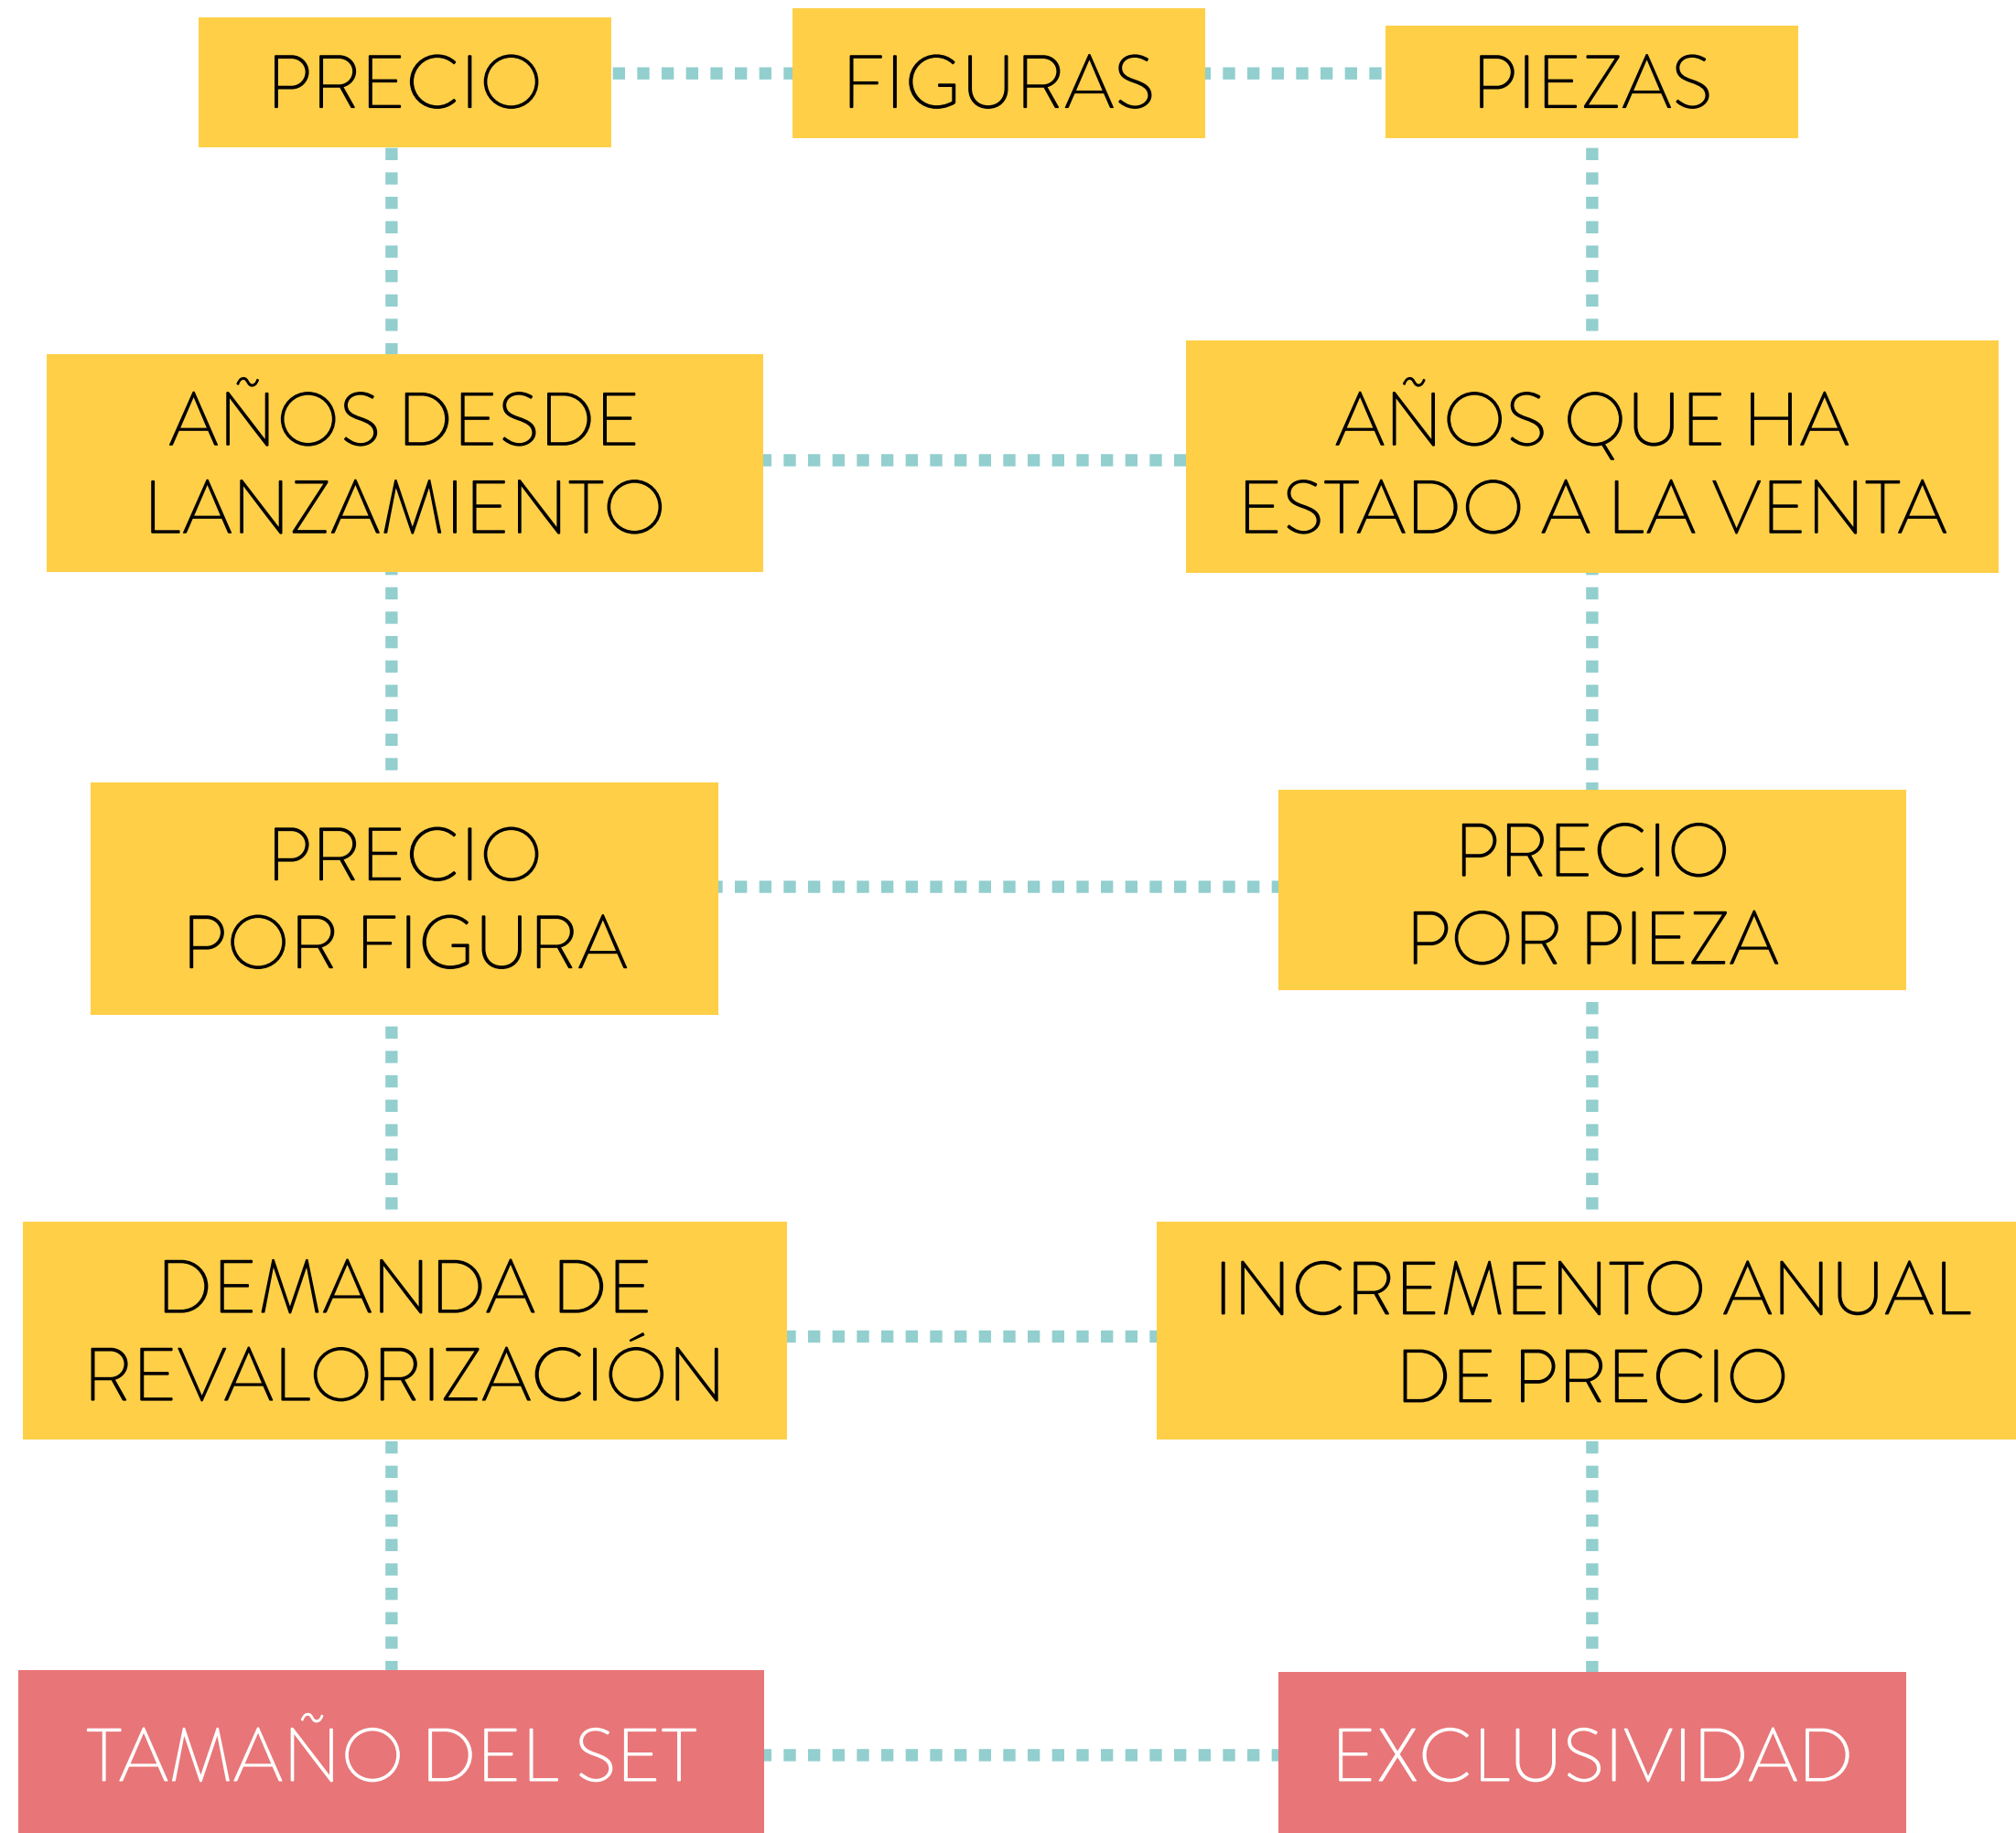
PRECIO

FIGURAS

PIEZAS

AÑOS DESDE LANZAMIENTO

AÑOS QUE HA ESTADO A LA VENTA

PRECIO POR FIGURA

PRECIO POR PIEZA

DEMANDA DE REVALORIZACIÓN

INCREMENTO ANUAL DE PRECIO

TAMAÑO DEL SET

EXCLUSIVIDAD